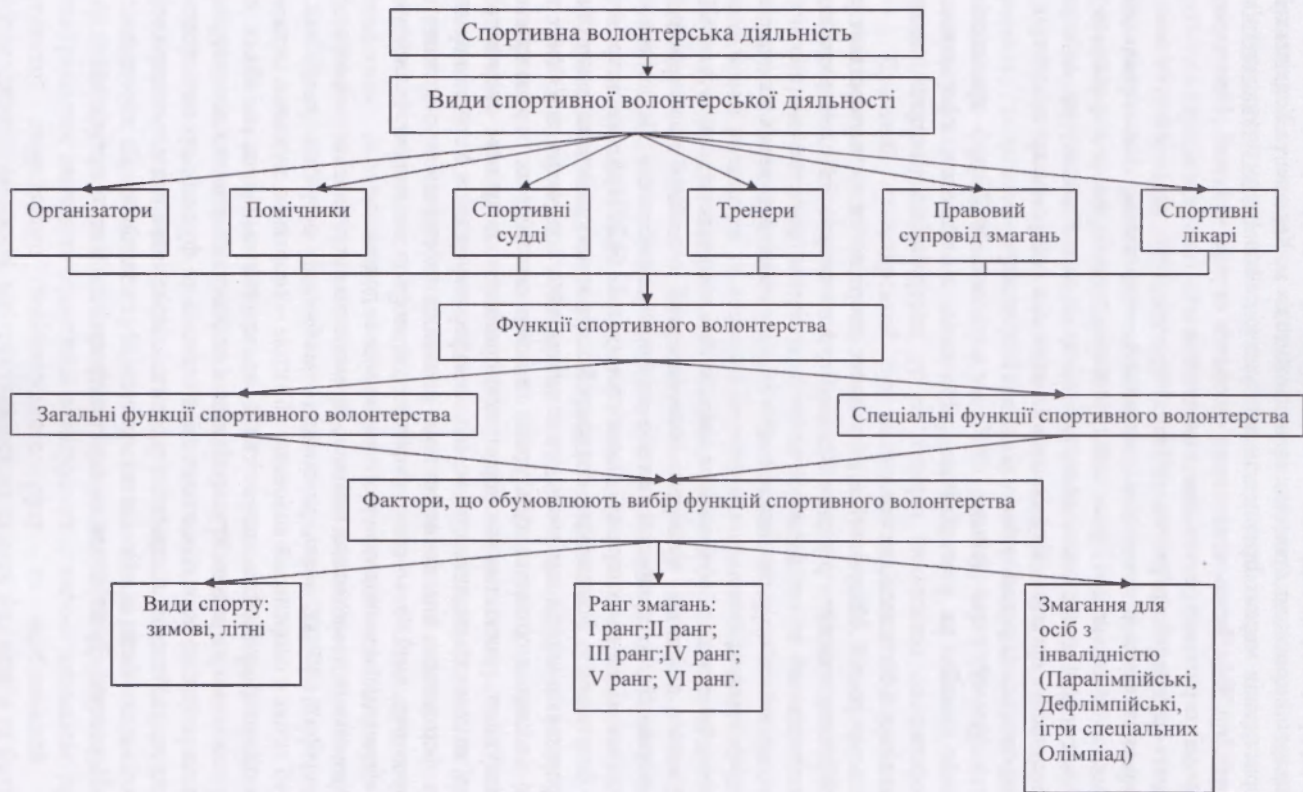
Спортивна волонтерська діяльність

Види спортивної волонтерської діяльності

Організатори

Помічники

Спортивні судді

Тренери

Правовий супровід змагань

Спортивні лікарі

Функції спортивного волонтерства

Загальні функції спортивного волонтерства

Спеціальні функції спортивного волонтерства

Фактори, що обумовлюють вибір функцій спортивного волонтерства

Види спорту: зимові, літні

Ранг змагань: I ранг;II ранг; III ранг;IV ранг; V ранг; VI ранг.

Змагання для осіб з інвалідністю (Паралімпійські, Дефлімпійські, ігри спеціальних Олімпіад)